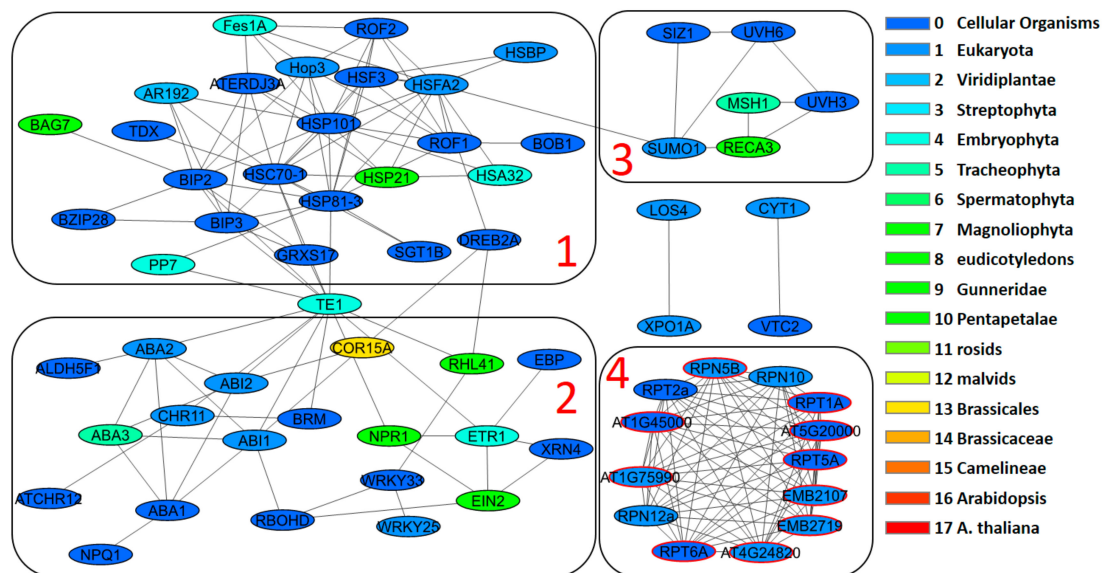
Fes1A
ROF2
Hop3
HSBP
ATERDJ3A
HSF3
HSFA2
AR192
BAG7
TDX
HSP101
ROF1
BOB1
HSC70-1
HSP21
HSA32
BIP2
HSP81-3
BZIP28
BIP3
PP7
GRXS17
SGT1B
DREB2A
1
TE1
ABA2
COR15A
RHL41
EBP
ALDH5F1
ABI2
CHR11
BRM
ABA3
ABI1
NPR1
ETR1
XRN4
2
WRKY33
ATCHR12
ABA1
EIN2
RBOHD
WRKY25
NPQ1
SIZ1
UVH6
MSH1
UVH3
SUMO1
RECA3
3
LOS4
CYT1
XPO1A
VTC2
4
RPN5B
RPN10
RPT2a
RPT1A
AT1G45000
AT5G20000
RPT5A
AT1G75990
EMB2107
RPN12a
EMB2719
RPT6A
AT4G24820
0 Cellular Organisms
1 Eukaryota
2 Viridiplantae
3 Streptophyta
4 Embryophyta
5 Tracheophyta
6 Spermatophyta
7 Magnoliophyta
8 eudicotyledons
9 Gunneridae
10 Pentapetalae
11 rosids
12 malvids
13 Brassicales
14 Brassicaceae
15 Camelineae
16 Arabidopsis
17 A. thaliana